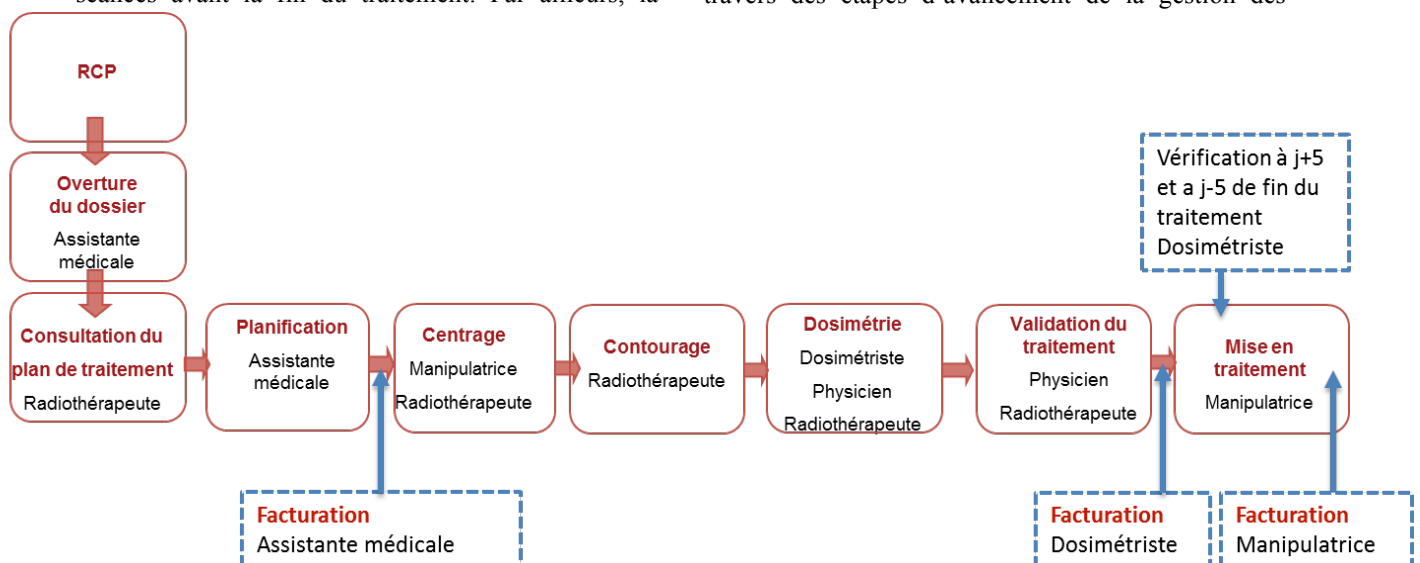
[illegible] avant la fin du traitement. Par ailleurs, la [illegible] travers des étapes d'avancement de la gestion des

RCP

Overture du dossier
Assistante médicale

Consultation du plan de traitement
Radiothérapeute

Planification
Assistante médicale

Centrage
Manipulatrice
Radiothérapeute

Contourage
Radiothérapeute

Dosimétrie
Dosimétriste
Physicien
Radiothérapeute

Validation du traitement
Physicien
Radiothérapeute

Vérification à j+5 et a j-5 de fin du traitement
Dosimétriste

Mise en traitement
Manipulatrice

Facturation
Assistante médicale

Facturation
Dosimétriste

Facturation
Manipulatrice